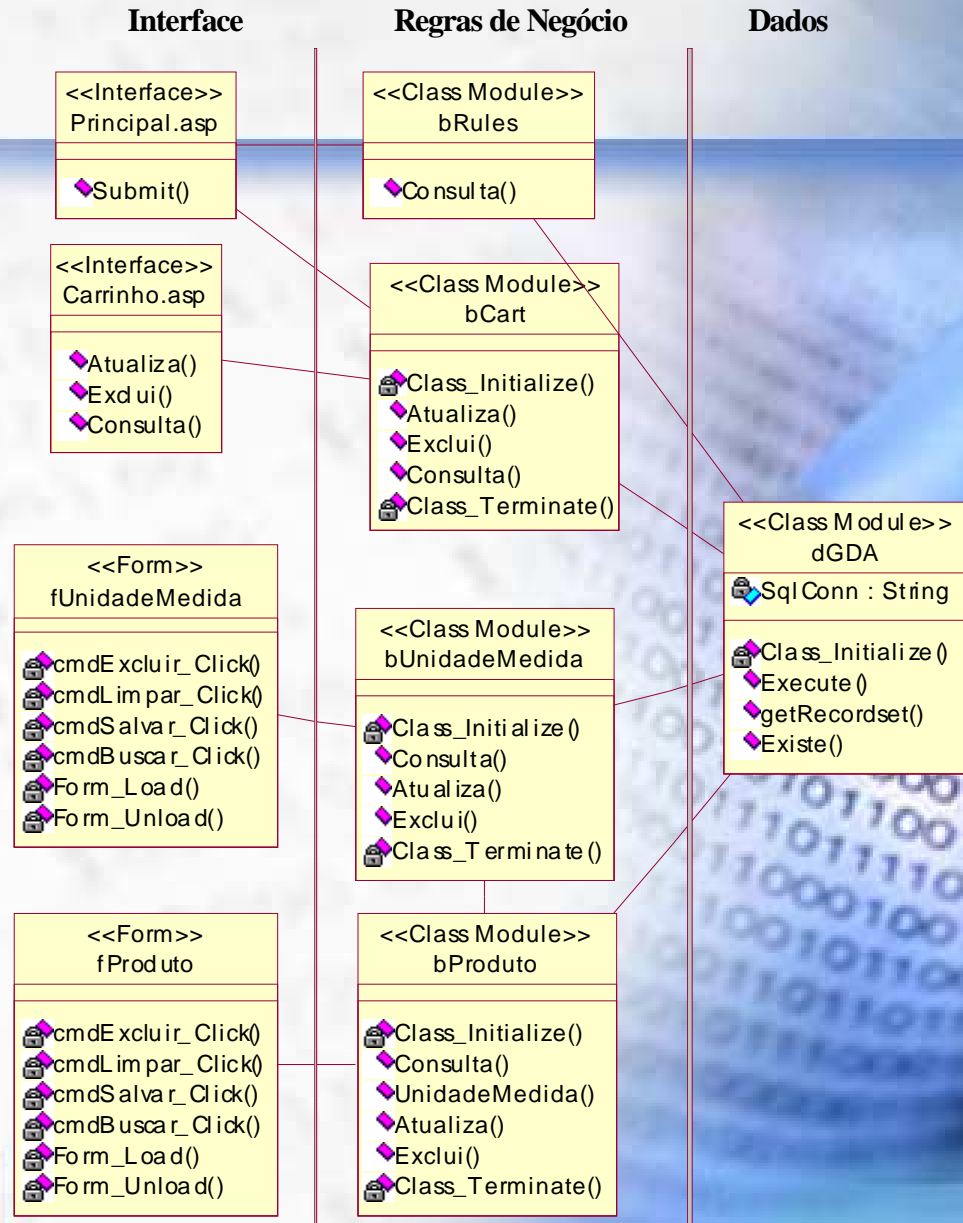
Interface

Regras de Negócio

Dados

<<Interface>>
Principal.asp

Submit()

<<Class Module>>
bRules

Consulta()

<<Interface>>
Carrinho.asp

Atualiza()
Exclui()
Consulta()

<<Class Module>>
bCart

Class_Initialize()
Atualiza()
Exclui()
Consulta()
Class_Terminate()

<<Class Module>>
dGDA

SqlConn : String

Class_Initialize()
Execute()
getRecordset()
Existe()

<<Form>>
fUnidadeMedida

cmdExcluir_Click()
cmdLimpar_Click()
cmdSalvar_Click()
cmdBuscar_Click()
Form_Load()
Form_Unload()

<<Class Module>>
bUnidadeMedida

Class_Initialize()
Consulta()
Atualiza()
Exclui()
Class_Terminate()

<<Form>>
fProduto

cmdExcluir_Click()
cmdLimpar_Click()
cmdSalvar_Click()
cmdBuscar_Click()
Form_Load()
Form_Unload()

<<Class Module>>
bProduto

Class_Initialize()
Consulta()
UnidadeMedida()
Atualiza()
Exclui()
Class_Terminate()